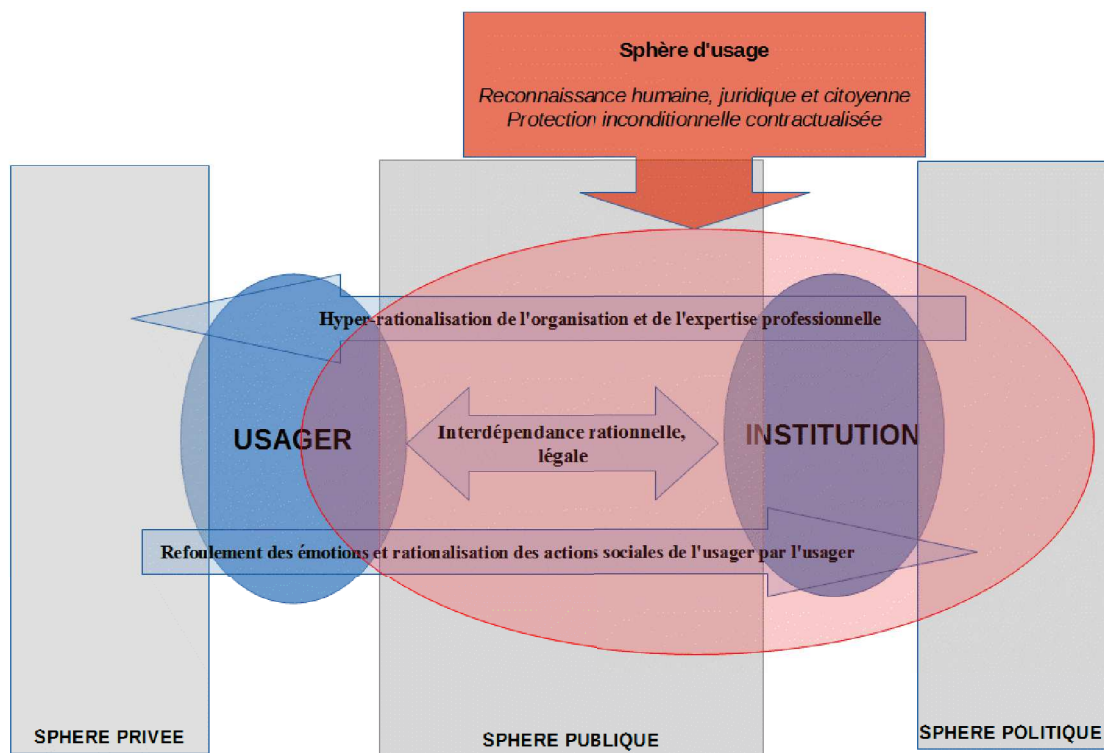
Sphère d'usage

Reconnaissance humaine, juridique et citoyenne
Protection inconditionnelle contractualisée

Hyper-rationalisation de l'organisation et de l'expertise professionnelle

USAGER

Interdépendance rationnelle, légale

INSTITUTION

Refoulement des émotions et rationalisation des actions sociales de l'usager par l'usager

SPHERE PRIVEE

SPHERE PUBLIQUE

SPHERE POLITIQUE